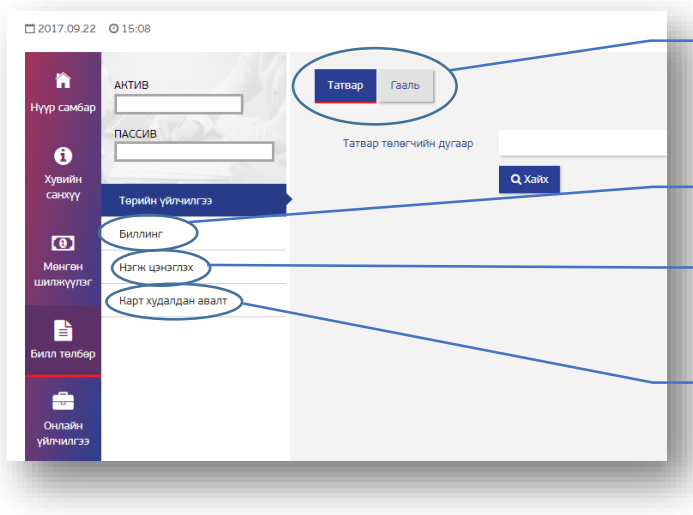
2017.09.22 15:08

Нүүр самбар

Хувийн санхүү

Мөнгөн шилжүүлэг

Билл төлбөр

Онлайн үйлчилгээ

АКТИВ

ПАССИВ

Төрийн үйлчилгээ

Биллинг

Нэгж цэнэглэх

Карт худалдан авалт

Татвар Гааль

Татвар төлөгчийн дугаар

Хайх